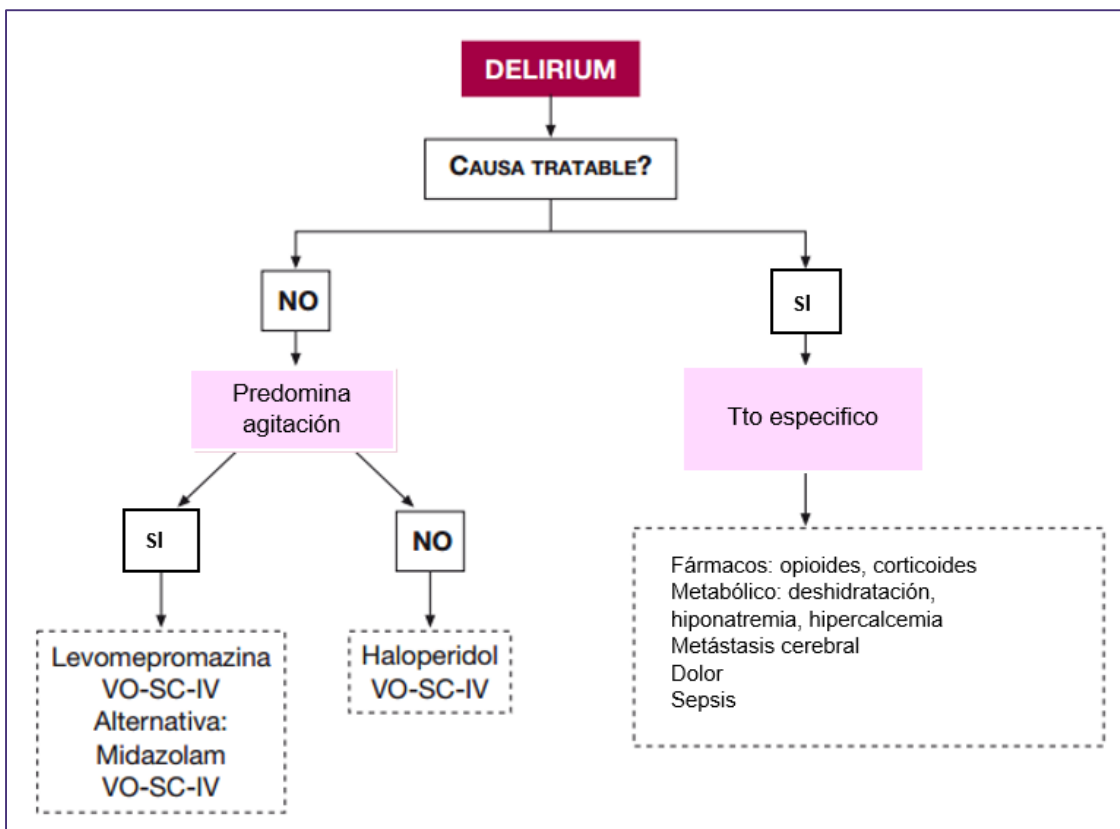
DELIRIUM

CAUSA TRATABLE?

NO

SI

Predomina agitación

Tto especifico

SI

NO

Levomepromazina
VO-SC-IV
Alternativa:
Midazolam
VO-SC-IV

Haloperidol
VO-SC-IV

Fármacos: opioides, corticoides
Metabólico: deshidratación, hiponatremia, hipercalcemia
Metástasis cerebral
Dolor
Sepsis